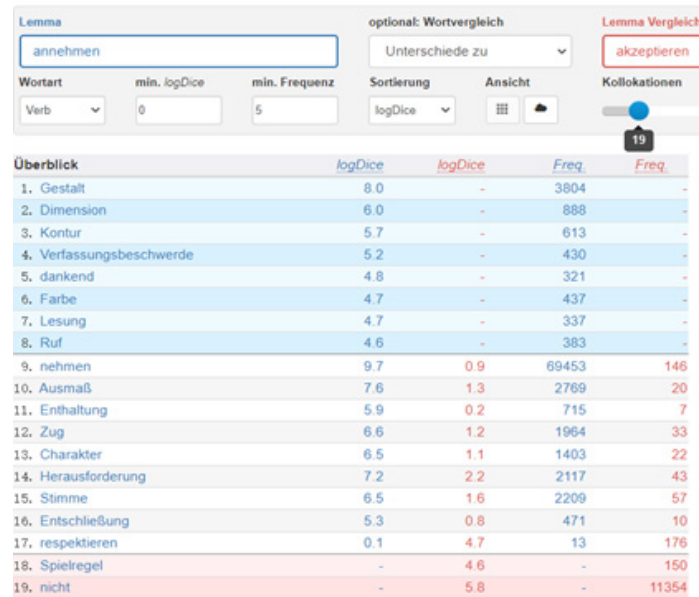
Lemma
annehmen
optional: Wortvergleich
Unterschiede zu
Lemma Vergleich
akzeptieren

Wortart
Verb
min. logDice
0
min. Frequenz
5
Sortierung
logDice
Ansicht
Kollokationen
19

| Überblick | logDice | logDice | Freq. | Freq. |
|---|---|---|---|---|
| 1. Gestalt | 8.0 | - | 3804 | - |
| 2. Dimension | 6.0 | - | 888 | - |
| 3. Kontur | 5.7 | - | 613 | - |
| 4. Verfassungsbeschwerde | 5.2 | - | 430 | - |
| 5. dankend | 4.8 | - | 321 | - |
| 6. Farbe | 4.7 | - | 437 | - |
| 7. Lesung | 4.7 | - | 337 | - |
| 8. Ruf | 4.6 | - | 383 | - |
| 9. nehmen | 9.7 | 0.9 | 69453 | 146 |
| 10. Ausmaß | 7.6 | 1.3 | 2769 | 20 |
| 11. Enthaltung | 5.9 | 0.2 | 715 | 7 |
| 12. Zug | 6.6 | 1.2 | 1964 | 33 |
| 13. Charakter | 6.5 | 1.1 | 1403 | 22 |
| 14. Herausforderung | 7.2 | 2.2 | 2117 | 43 |
| 15. Stimme | 6.5 | 1.6 | 2209 | 57 |
| 16. Entschließung | 5.3 | 0.8 | 471 | 10 |
| 17. respektieren | 0.1 | 4.7 | 13 | 176 |
| 18. Spielregel | - | 4.6 | - | 150 |
| 19. nicht | - | 5.8 | - | 11354 |